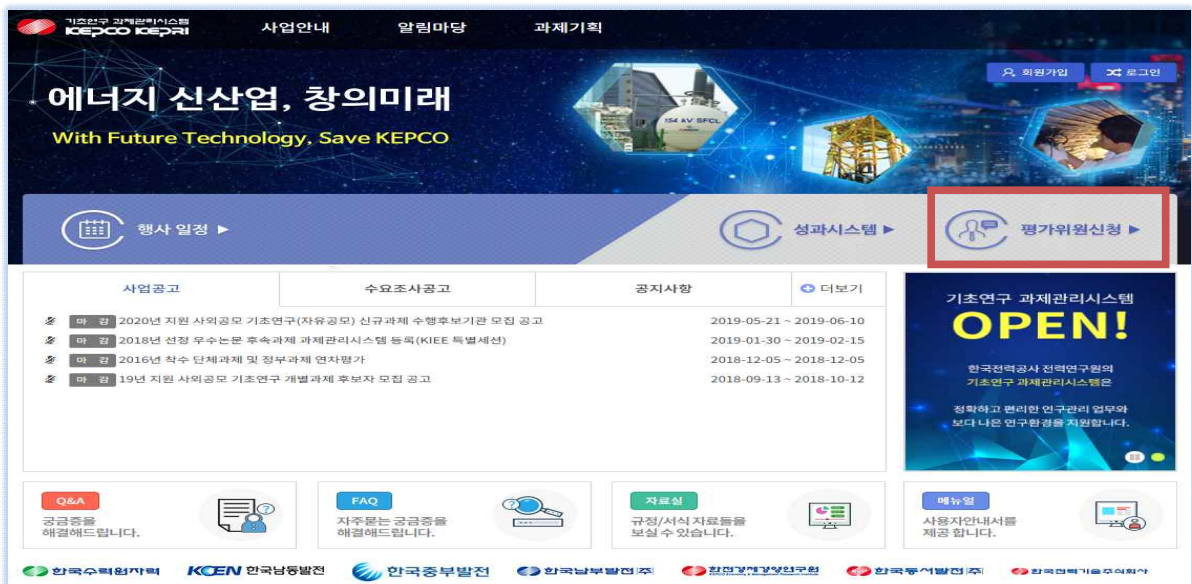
기초연구 과제관리시스템
KEPCO KEPRI

사업안내
알림마당
과제기획

회원가입
로그인

에너지 신산업, 창의미래
With Future Technology, Save KEPCO

154 kV SFCL

행사 일정 ▶
성과시스템 ▶
평가위원신청 ▶

사업공고
수요조사공고
공지사항
더보기

마 감 2020년 지원 사외공모 기초연구(자유공모) 신규과제 수행후보기관 모집 공고 2019-05-21 ~ 2019-06-10
마 감 2018년 선정 우수논문 후속과제 과제관리시스템 등록(KIEE 특별세션) 2019-01-30 ~ 2019-02-15
마 감 2016년 착수 단체과제 및 정부과제 연차평가 2018-12-05 ~ 2018-12-05
마 감 19년 지원 사외공모 기초연구 개별과제 후보자 모집 공고 2018-09-13 ~ 2018-10-12

기초연구 과제관리시스템
OPEN!
한국전력공사 전력연구원의
기초연구 과제관리시스템은
정확하고 편리한 연구관리 업무와
보다 나은 연구환경을 지원합니다.

Q&A
궁금증을
해결해드립니다.

FAQ
자주묻는 궁금증을
해결해드립니다.

자료실
규정/서식 자료들을
보실 수 있습니다.

메뉴얼
사용자안내서를
제공 합니다.

한국수력원자력
KOEN 한국남동발전
한국중부발전
한국남부발전(주)
한전경제경영연구원
한국동서발전(주)
한국전력기술주식회사